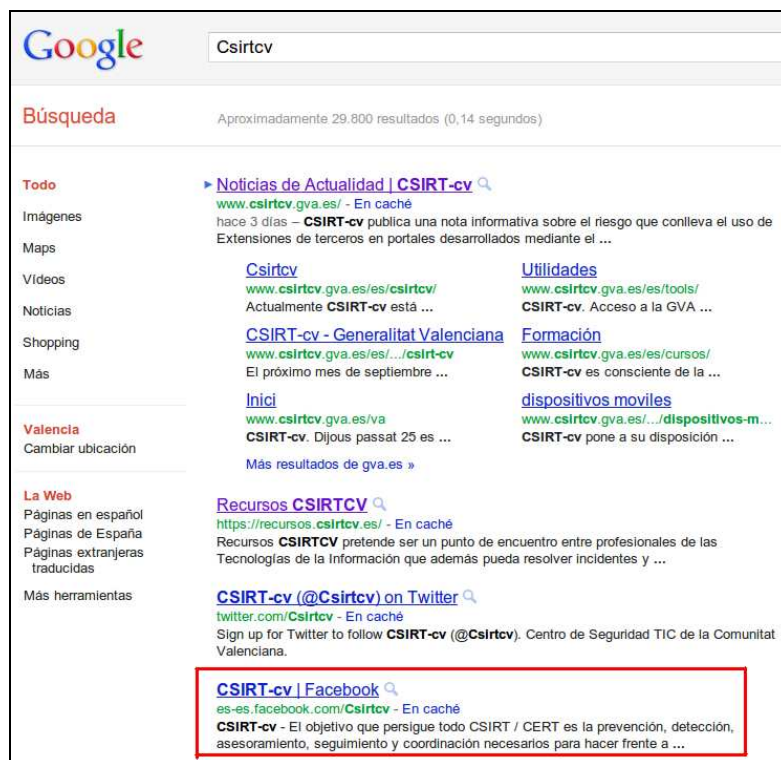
Google

Csirtcv

Búsqueda

Aproximadamente 29.800 resultados (0,14 segundos)

Todo
Imágenes
Maps
Vídeos
Noticias
Shopping
Más

Valencia
Cambiar ubicación

La Web
Páginas en español
Páginas de España
Páginas extranjeras traducidas

Más herramientas

Noticias de Actualidad | CSIRT-cv
www.csirtcv.gva.es/ - En caché
hace 3 días – CSIRT-cv publica una nota informativa sobre el riesgo que conlleva el uso de Extensiones de terceros en portales desarrollados mediante el ...

Csirtcv
www.csirtcv.gva.es/es/csirtcv/
Actualmente CSIRT-cv está ...

Utilidades
www.csirtcv.gva.es/es/tools/
CSIRT-cv. Acceso a la GVA ...

CSIRT-cv - Generalitat Valenciana
www.csirtcv.gva.es/es/.../csirt-cv
El próximo mes de septiembre ...

Formación
www.csirtcv.gva.es/es/cursos/
CSIRT-cv es consciente de la ...

Inici
www.csirtcv.gva.es/va
CSIRT-cv. Dijous passat 25 es ...

dispositivos moviles
www.csirtcv.gva.es/.../dispositivos-m...
CSIRT-cv pone a su disposición ...

Más resultados de gva.es »

Recursos CSIRTCV
https://recursos.csirtcv.es/ - En caché
Recursos CSIRTCV pretende ser un punto de encuentro entre profesionales de las Tecnologías de la Información que además pueda resolver incidentes y ...

CSIRT-cv (@Csirtcv) on Twitter
twitter.com/Csirtcv - En caché
Sign up for Twitter to follow CSIRT-cv (@Csirtcv). Centro de Seguridad TIC de la Comunitat Valenciana.

CSIRT-cv | Facebook
es-es.facebook.com/Csirtcv - En caché
CSIRT-cv - El objetivo que persigue todo CSIRT / CERT es la prevención, detección, asesoramiento, seguimiento y coordinación necesarios para hacer frente a ...